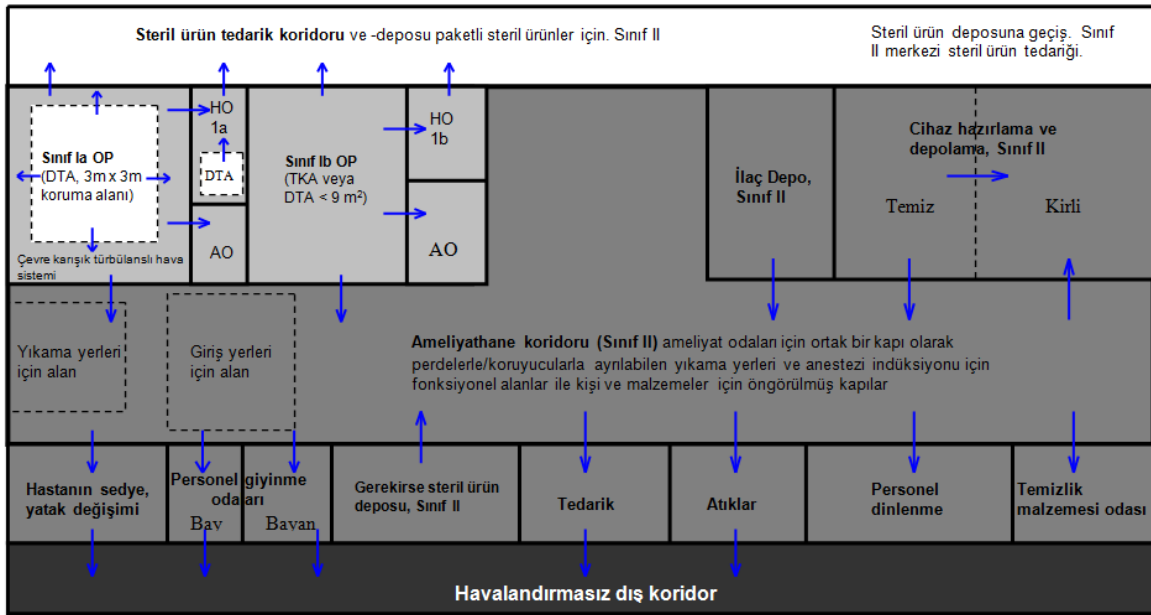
Steril ürün tedarik koridoru ve -deposu paketli steril ürünler için. Sınıf II

Steril ürün deposuna geçiş. Sınıf II merkezi steril ürün tedariği.

Sınıf Ia OP
(DTA, 3m x 3m koruma alanı)

Çevre karışık türbülanslı hava sistemi

HO 1a

DTA

AO

Sınıf Ib OP
(TKA veya DTA < 9 m²)

HO 1b

AO

İlaç Depo, Sınıf II

Cihaz hazırlama ve depolama, Sınıf II

Temiz

Kirli

Yıkama yerleri için alan

Giriş yerleri için alan

Ameliyathane koridoru (Sınıf II) ameliyat odaları için ortak bir kapı olarak perdelerle/koruyucularla ayrılabilen yıkama yerleri ve anestezi indüksiyonu için fonksiyonel alanlar ile kişi ve malzemeler için öngörülmüş kapılar

Hastanın sedye, yatak değişimi

Personel giyinme odaları
Bay
Bayan

Gerekirse steril ürün deposu, Sınıf II

Tedarik

Atıklar

Personel dinlenme

Temizlik malzemesi odası

Havalandırmasız dış koridor